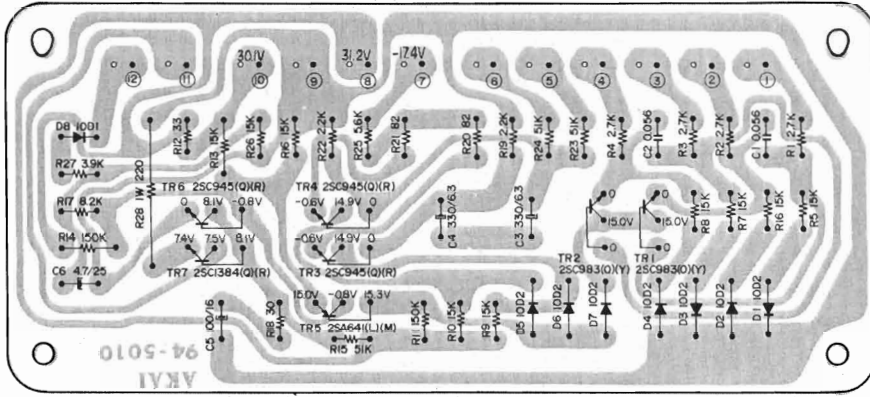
⑫ ⑪ 30.1V ⑩ ⑨ 31.2V ⑧ -17.4V ⑦ ⑥ ⑤ ④ ③ ② ①

D8 10D1
R27 3.9K
R17 8.2K
R14 150K
C6 4.7/25
R12 33
R13 15K
R26 15K
R16 15K
R22 2.2K
R25 5.6K
R21 82
R20 82
R19 2.2K
R24 51K
R23 51K
R4 2.7K
C2 0.056
R3 2.7K
R2 2.7K
C1 0.056
R1 2.7K
R28 1W 220
TR6 2SC945(Q)(R)
0 8.1V -0.8V
7.4V 7.5V 8.1V
TR7 2SC1384(Q)(R)
TR4 2SC945(Q)(R)
-0.6V 14.9V 0
-0.6V 14.9V 0
TR3 2SC945(Q)(R)
C4 330/6.3
C3 330/6.3
15.0V
15.0V
R8 15K
R7 15K
R6 15K
R5 15K
TR2 2SC983(O)(Y)
TR1 2SC983(O)(Y)
C5 100/16
R18 30
15.0V -0.8V 15.3V
TR5 2SA641(L)(M)
R15 51K
R11 150K
R10 15K
R9 15K
D5 10D2
D6 10D2
D7 10D2
D4 10D2
D3 10D2
D2 10D2
D1 10D2
94-5010
AKAI